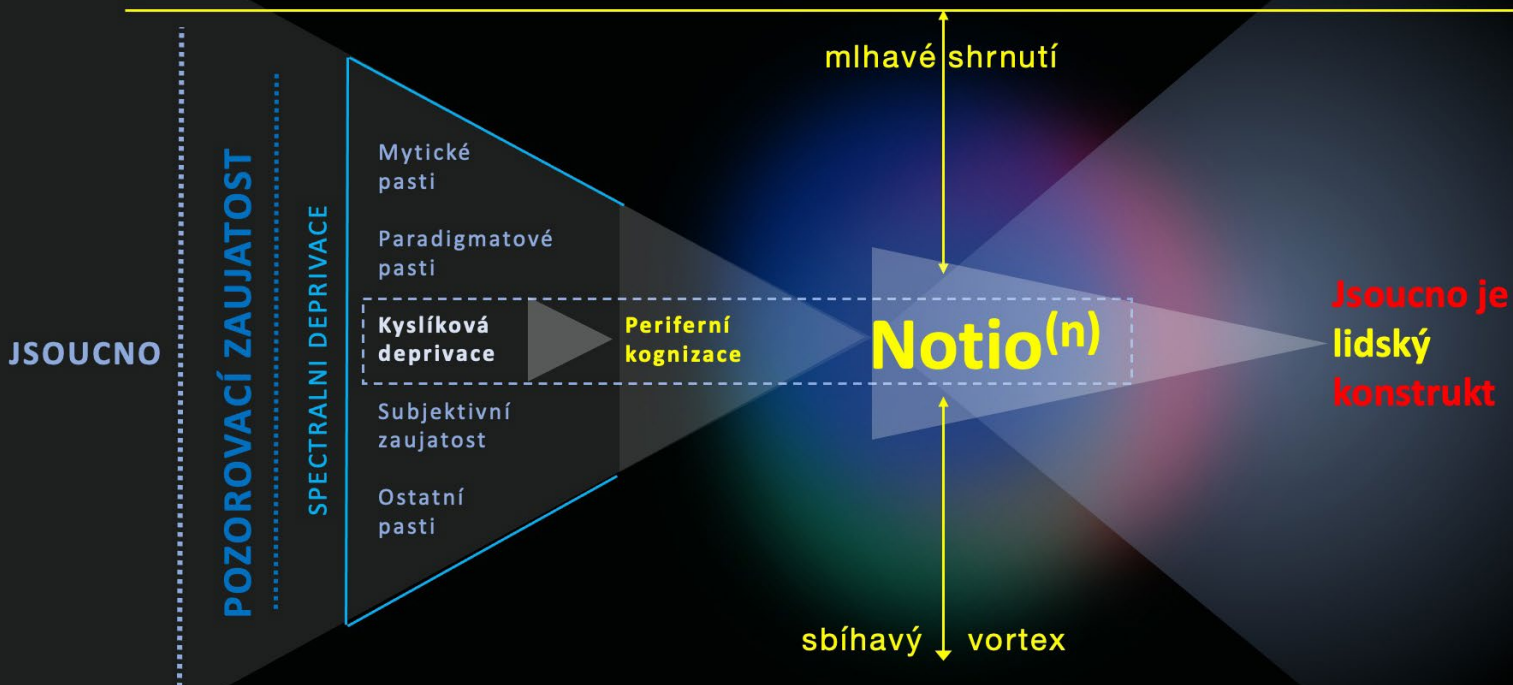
mlhavé shrnutí

JSOUCNO

POZOROVACÍ ZAUJATOST

SPECTRALNI DEPRIVACE

Mytické pasti

Paradigmatové pasti

Kyslíková deprivace

Periferní kognizace

Subjektivní zaujatost

Ostatní pasti

Notio$^{(n)}$

Jsoucno je lidský konstrukt

sbíhavý vortex